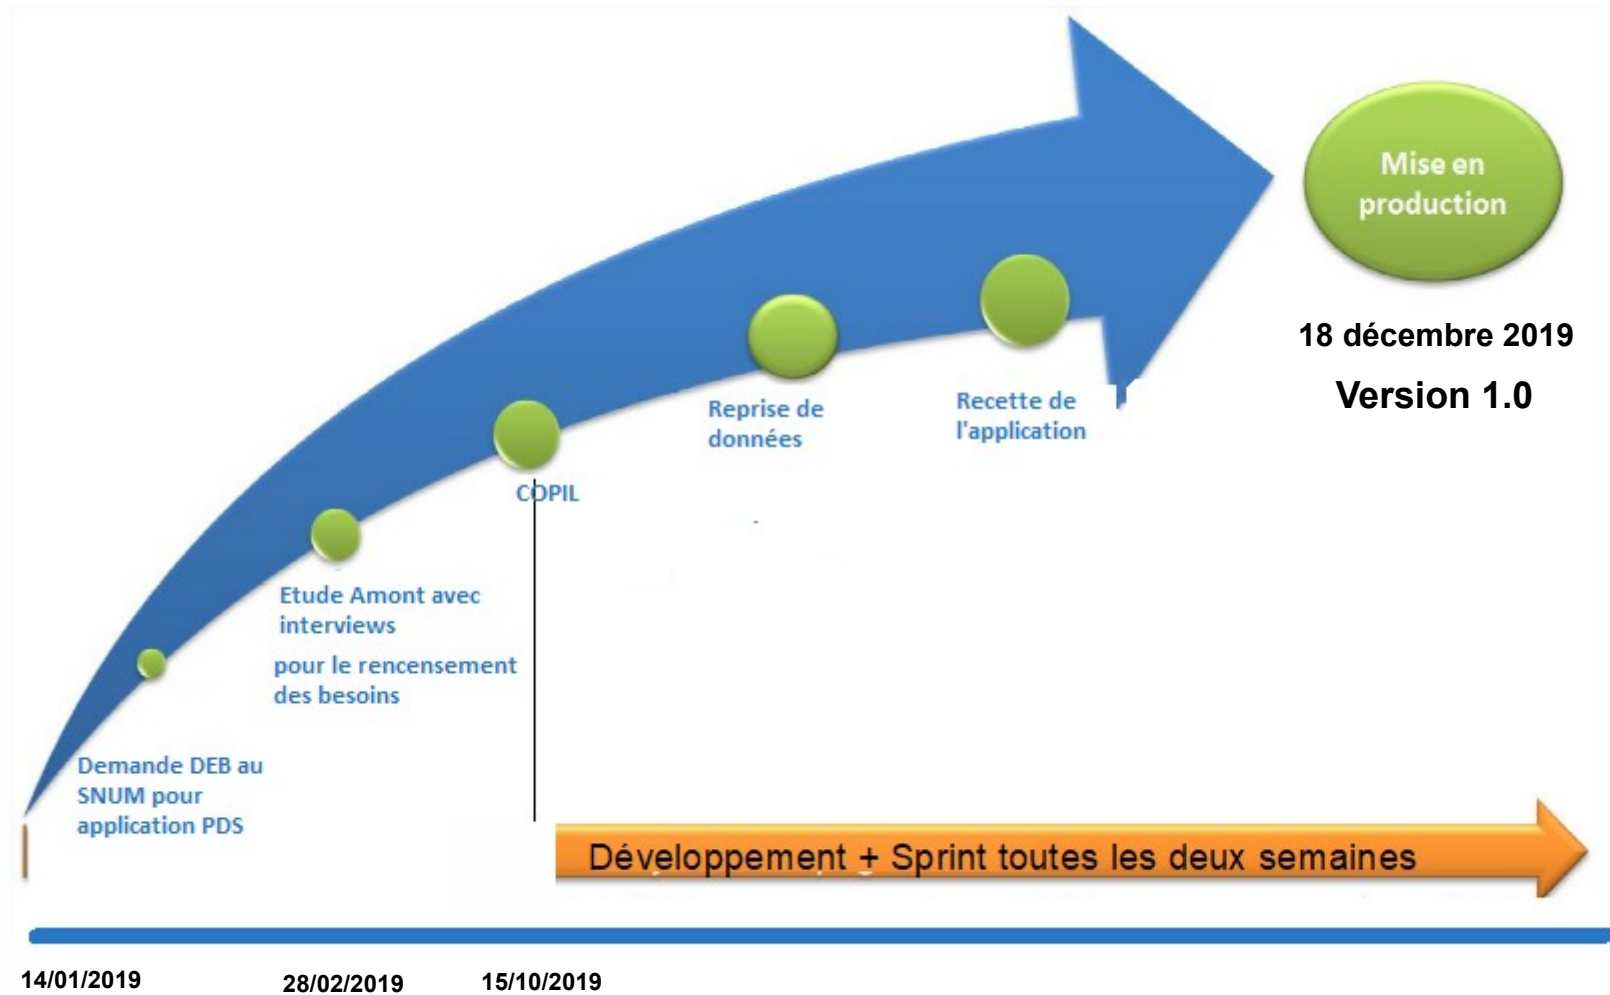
Mise en production

18 décembre 2019

Version 1.0

Recette de l'application

Reprise de données

COPIL

Etude Amont avec interviews

pour le rencensement des besoins

Demande DEB au SNUM pour application PDS

Développement + Sprint toutes les deux semaines

14/01/2019

28/02/2019

15/10/2019